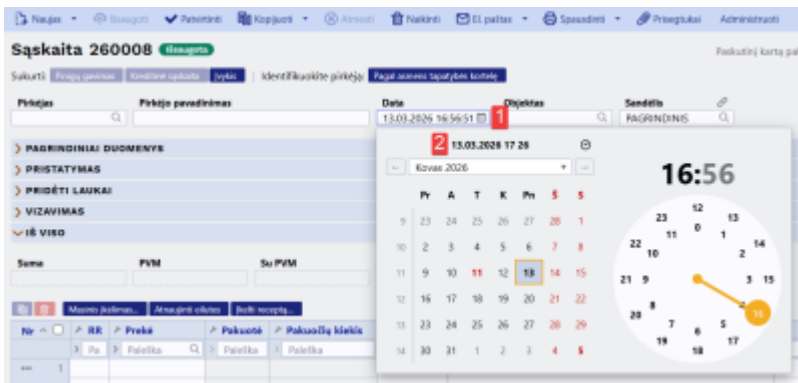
Naujas · Išsaugoti · Patvirtinti · Kopijuoti · Atmesti · Naikinti · El. paštas · Spausdinti · Prisegtukai · Administruoti

Sąskaita 260008 Išsaugota

Paskutinį kartą pa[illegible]

Sukurti Pirkimų gavimas Kreditinė sąskaita Išlaidos | Identifikuokite pirkėją: Pagal asmens tapatybės kortelę

Pirkėjas · Pirkėjo pavadinimas · Data · Objektas · Sandėlis

13.03.2026 16:56:51 · 1 · PAGRINDINIS

› PAGRINDINIAI DUOMENYS
› PRISTATYMAS
› PRIDĖTI LAUKAI
› VIZAVIMAS
∨ IŠ VISO

Suma · PVM · Su PVM

Masinis įkėlimas... · Atnaujinti eilutes · Įkelti receptą...

Nr · RR · Prekė · Pakuotė · Pakuočių kiekis

Pa · Paieška · Paieška · Paieška

1

2 13.03.2026 17 26

Kovas 2026

| | Pr | A | T | K | Pn | Š | S |
|---|---|---|---|---|---|---|---|
| 9 | 23 | 24 | 25 | 26 | 27 | 28 | 1 |
| 10 | 2 | 3 | 4 | 5 | 6 | 7 | 8 |
| 11 | 9 | 10 | 11 | 12 | 13 | 14 | 15 |
| 12 | 16 | 17 | 18 | 19 | 20 | 21 | 22 |
| 13 | 23 | 24 | 25 | 26 | 27 | 28 | 29 |
| 14 | 30 | 31 | 1 | 2 | 3 | 4 | 5 |

16:56

12 13 0 1 14 23 11 2 22 10 21 9 3 15 20 8 4 16 7 5 19 6 17 18